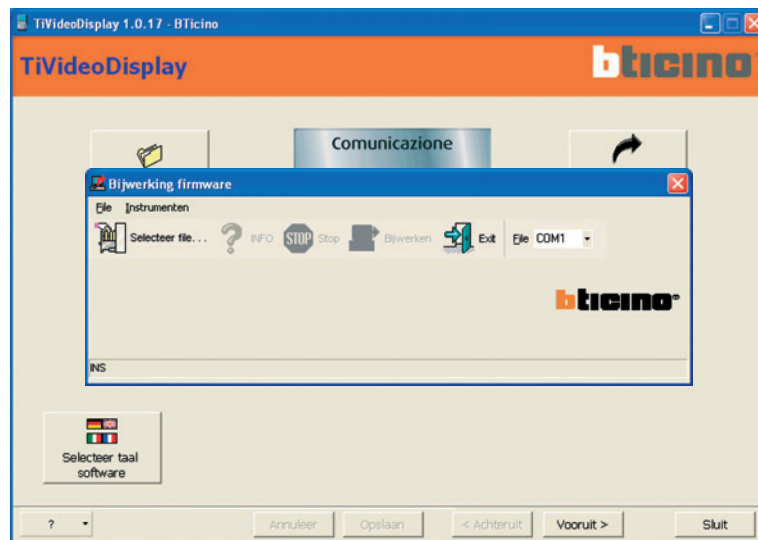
TiVideoDisplay 1.0.17 - BTicino

TiVideoDisplay

bticino

Comunicazione

Bijwerking firmware

File Instrumenten

Selecteer file... INFO STOP Stop Bijwerken Exit File COM1

bticino

INS

Selecteer taal software

? Annuleer Opslaan < Achteruit Vooruit > Sluit